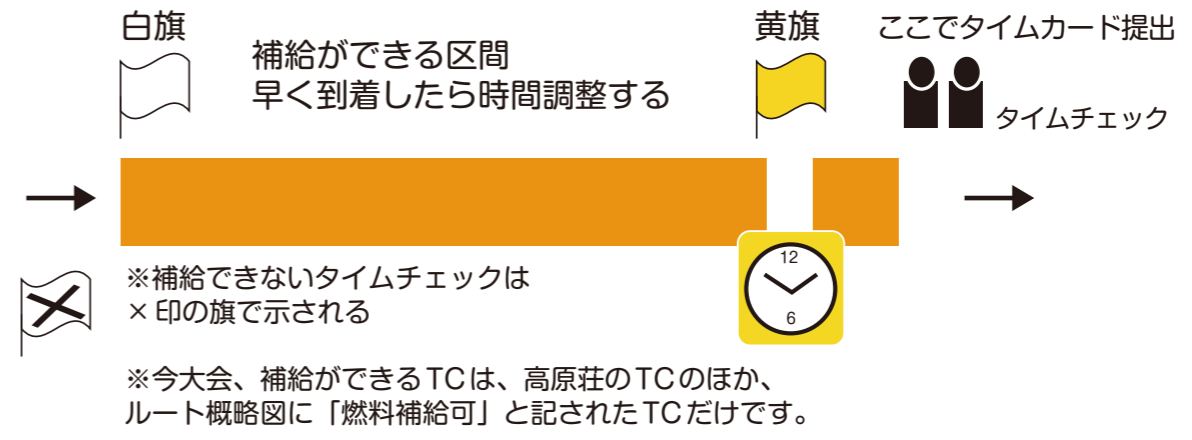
白旗

補給ができる区間
早く到着したら時間調整する

黄旗

ここでタイムカード提出

タイムチェック

12
6

※補給できないタイムチェックは
×印の旗で示される

※今大会、補給ができるTCは、高原荘のTCのほか、
ルート概略図に「燃料補給可」と記されたTCだけです。